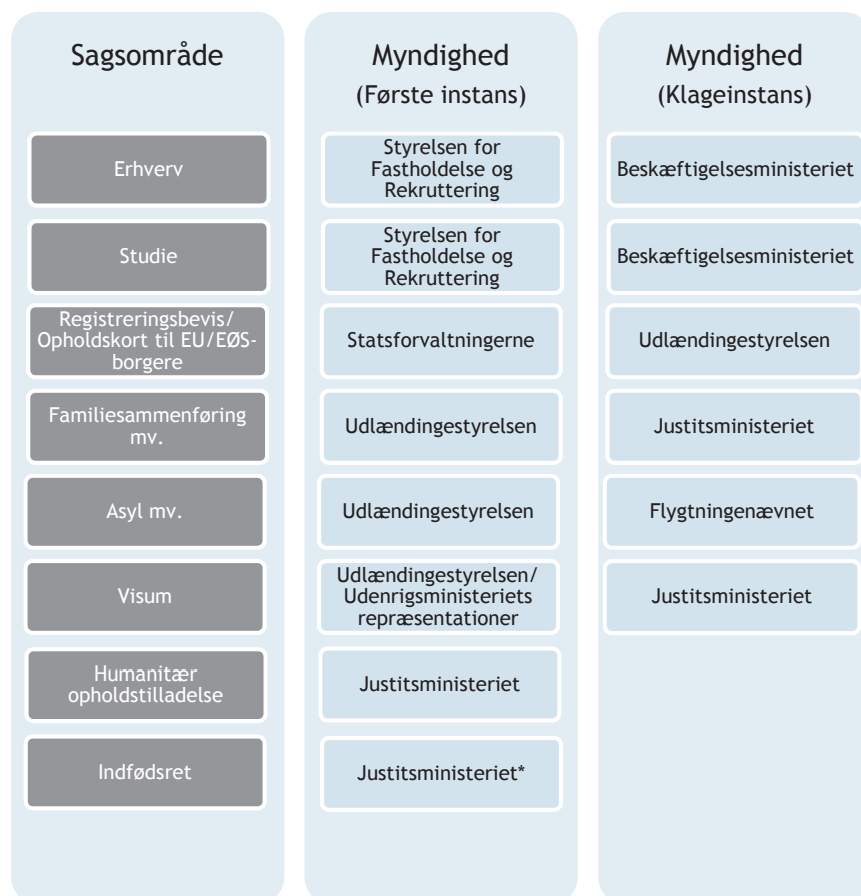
Sagsområde

Erhverv

Studie

Registreringsbevis/ Opholdskort til EU/EØS-borgere

Familiesammenføring mv.

Asyl mv.

Visum

Humanitær opholdstilladelse

Indfødsret

Myndighed
(Første instans)

Styrelsen for Fastholdelse og Rekruttering

Styrelsen for Fastholdelse og Rekruttering

Statsforvaltningerne

Udlændingestyrelsen

Udlændingestyrelsen

Udlændingestyrelsen/ Udenrigsministeriets repræsentationer

Justitsministeriet

Justitsministeriet*

Myndighed
(Klageinstans)

Beskæftigelsesministeriet

Beskæftigelsesministeriet

Udlændingestyrelsen

Justitsministeriet

Flygtningenævnet

Justitsministeriet